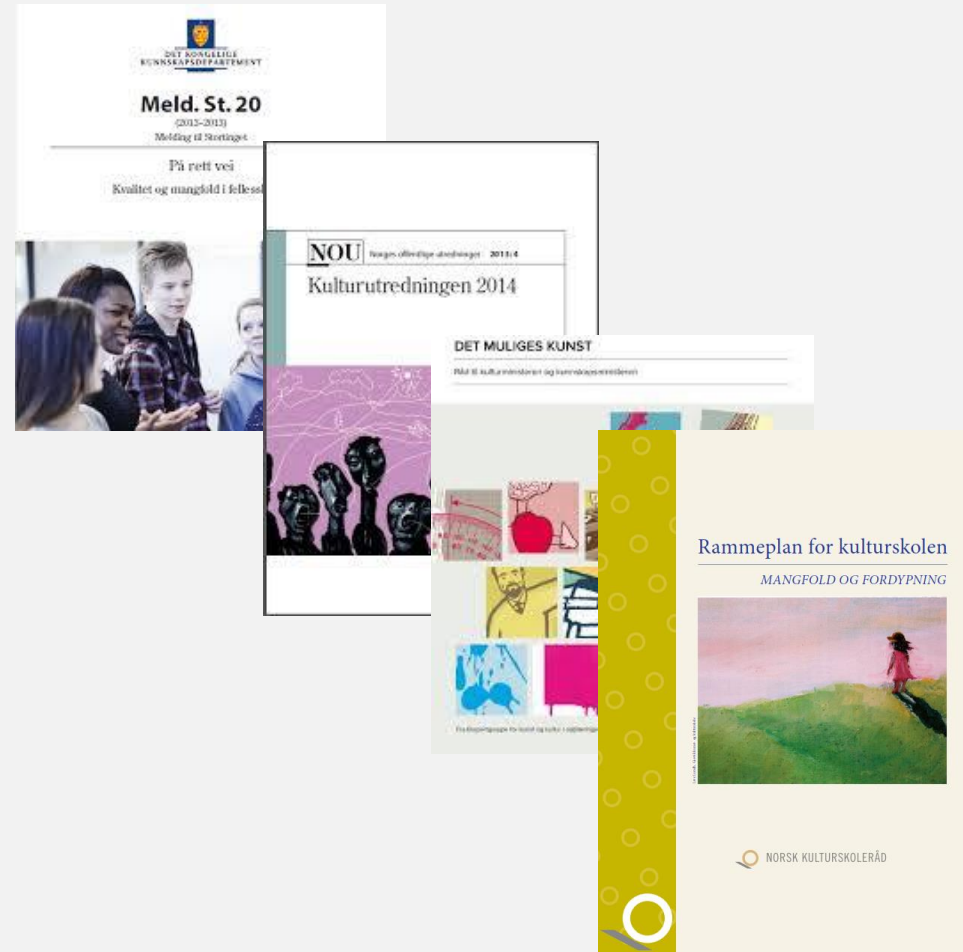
DET KONGELIGE KUNNSKAPSDEPARTEMENT

Meld. St. 20
(2012–2013)
Melding til Stortinget

På rett vei
Kvalitet og mangfold i fellessk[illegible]

NOU Norges offentlige utredninger 2013:4
Kulturutredningen 2014

DET MULIGES KUNST
Råd til kulturministeren og kunnskapsministeren

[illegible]

Rammeplan for kulturskolen
MANGFOLD OG FORDYPNING

NORSK KULTURSKOLERÅD